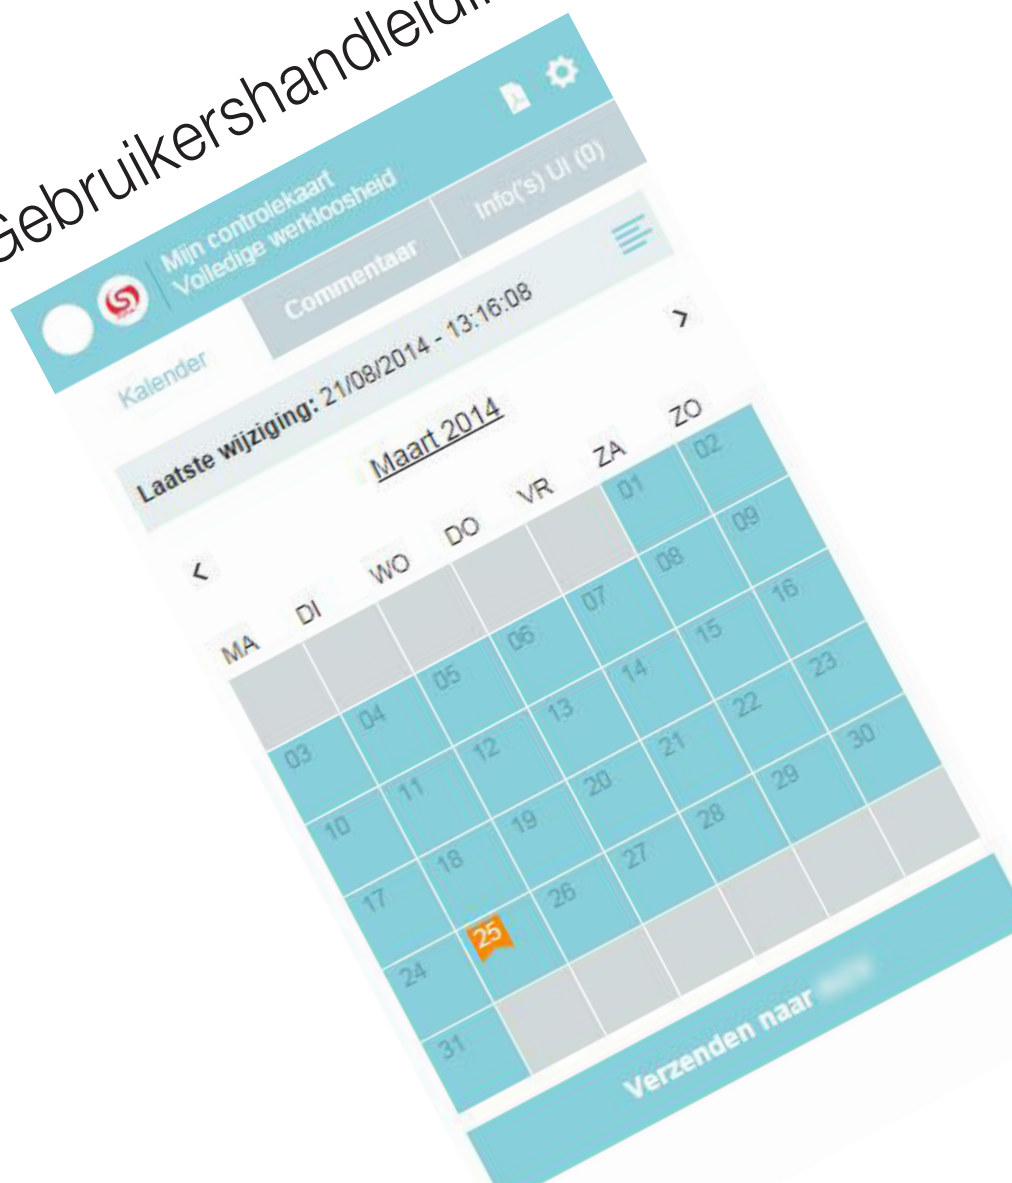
Gebruikershandleidi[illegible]

Mijn controlekaart
Volledige werkloosheid

Kalender

Commentaar

Info('s) UI (0)

Laatste wijziging: 21/08/2014 - 13:16:08

<

Maart 2014

>

| MA | DI | WO | DO | VR | ZA | ZO |
|---|---|---|---|---|---|---|
| | | | | | 01 | 02 |
| 03 | 04 | 05 | 06 | 07 | 08 | 09 |
| 10 | 11 | 12 | 13 | 14 | 15 | 16 |
| 17 | 18 | 19 | 20 | 21 | 22 | 23 |
| 24 | 25 | 26 | 27 | 28 | 29 | 30 |
| 31 | | | | | | |

Verzenden naar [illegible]